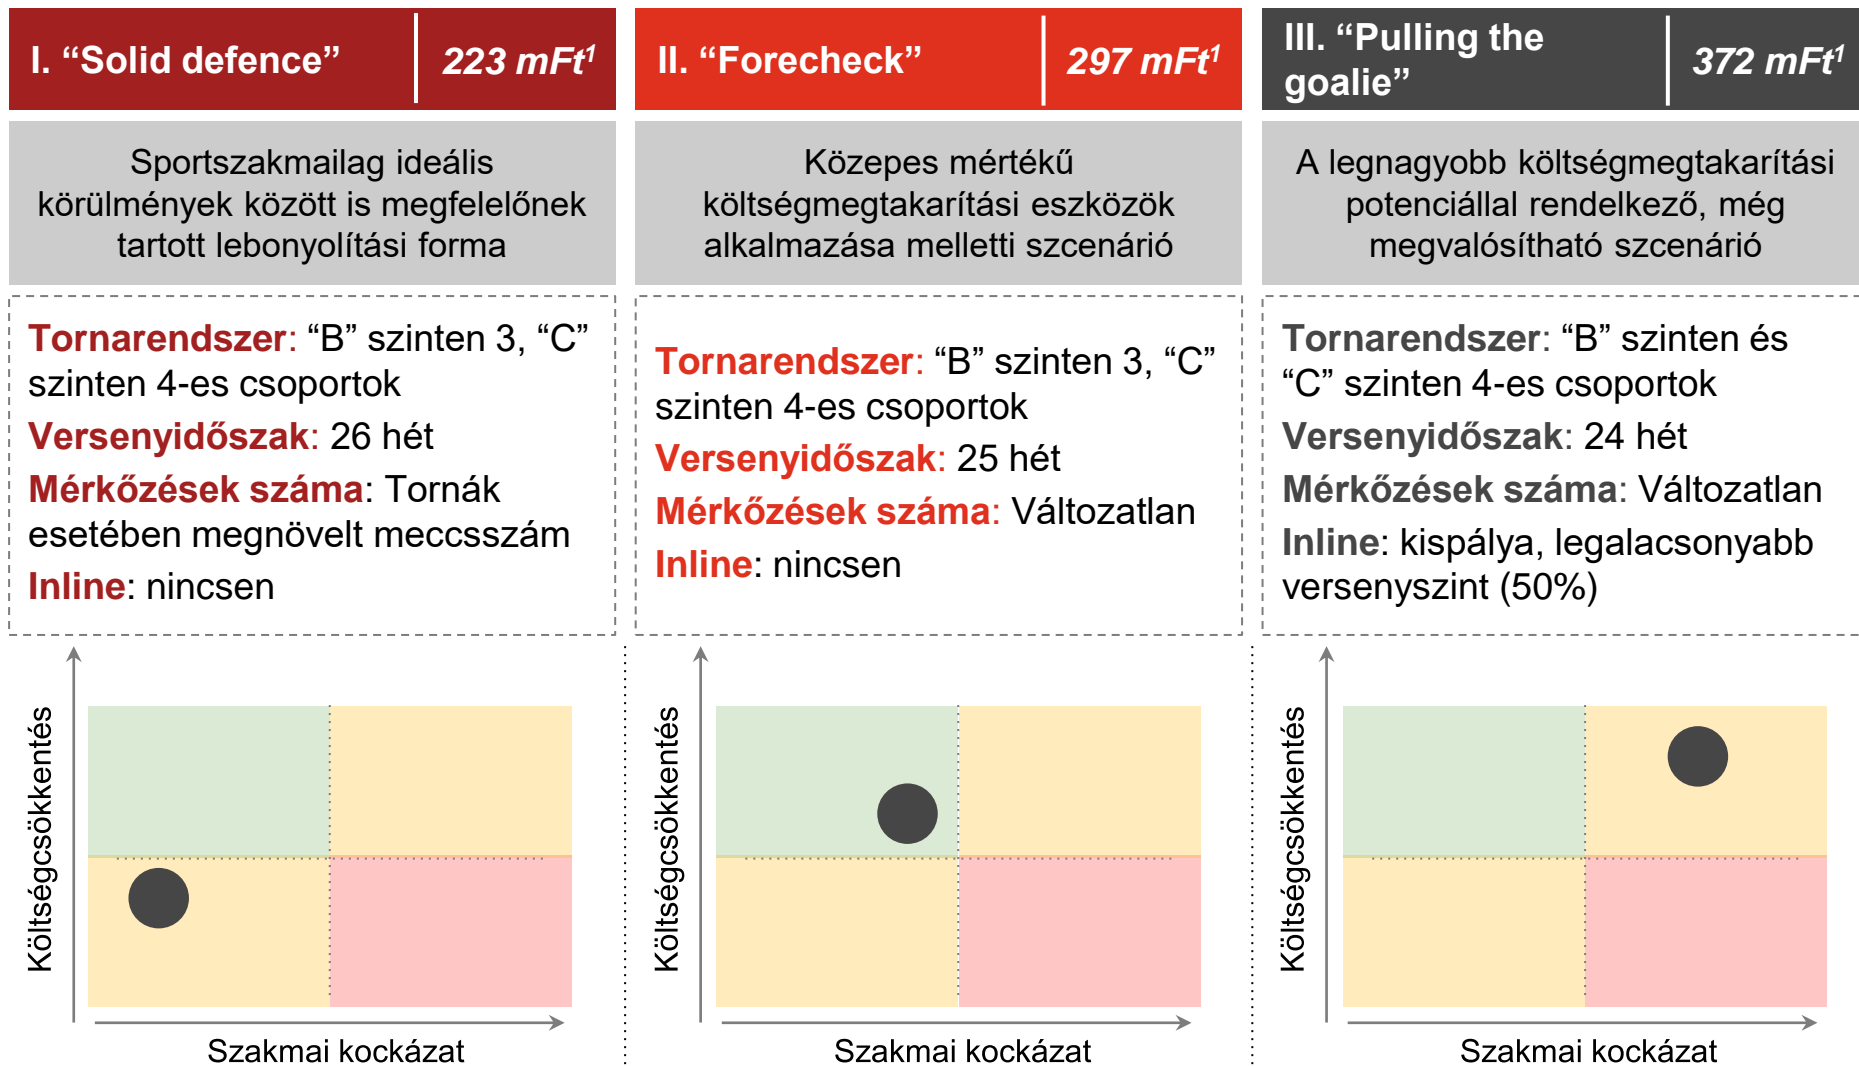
I. “Solid defence” | 223 mFt$^1$

Sportszakmailag ideális körülmények között is megfelelőnek tartott lebonyolítási forma

Tornarendszer: “B” szinten 3, “C” szinten 4-es csoportok
Versenyidőszak: 26 hét
Mérkőzések száma: Tornák esetében megnövelt meccsszám
Inline: nincsen

Költségcsökkentés
Szakmai kockázat

II. “Forecheck” | 297 mFt$^1$

Közepes mértékű költségmegtakarítási eszközök alkalmazása melletti szcenárió

Tornarendszer: “B” szinten 3, “C” szinten 4-es csoportok
Versenyidőszak: 25 hét
Mérkőzések száma: Változatlan
Inline: nincsen

Költségcsökkentés
Szakmai kockázat

III. “Pulling the goalie” | 372 mFt$^1$

A legnagyobb költségmegtakarítási potenciállal rendelkező, még megvalósítható szcenárió

Tornarendszer: “B” szinten és “C” szinten 4-es csoportok
Versenyidőszak: 24 hét
Mérkőzések száma: Változatlan
Inline: kispálya, legalacsonyabb versenyszint (50%)

Költségcsökkentés
Szakmai kockázat